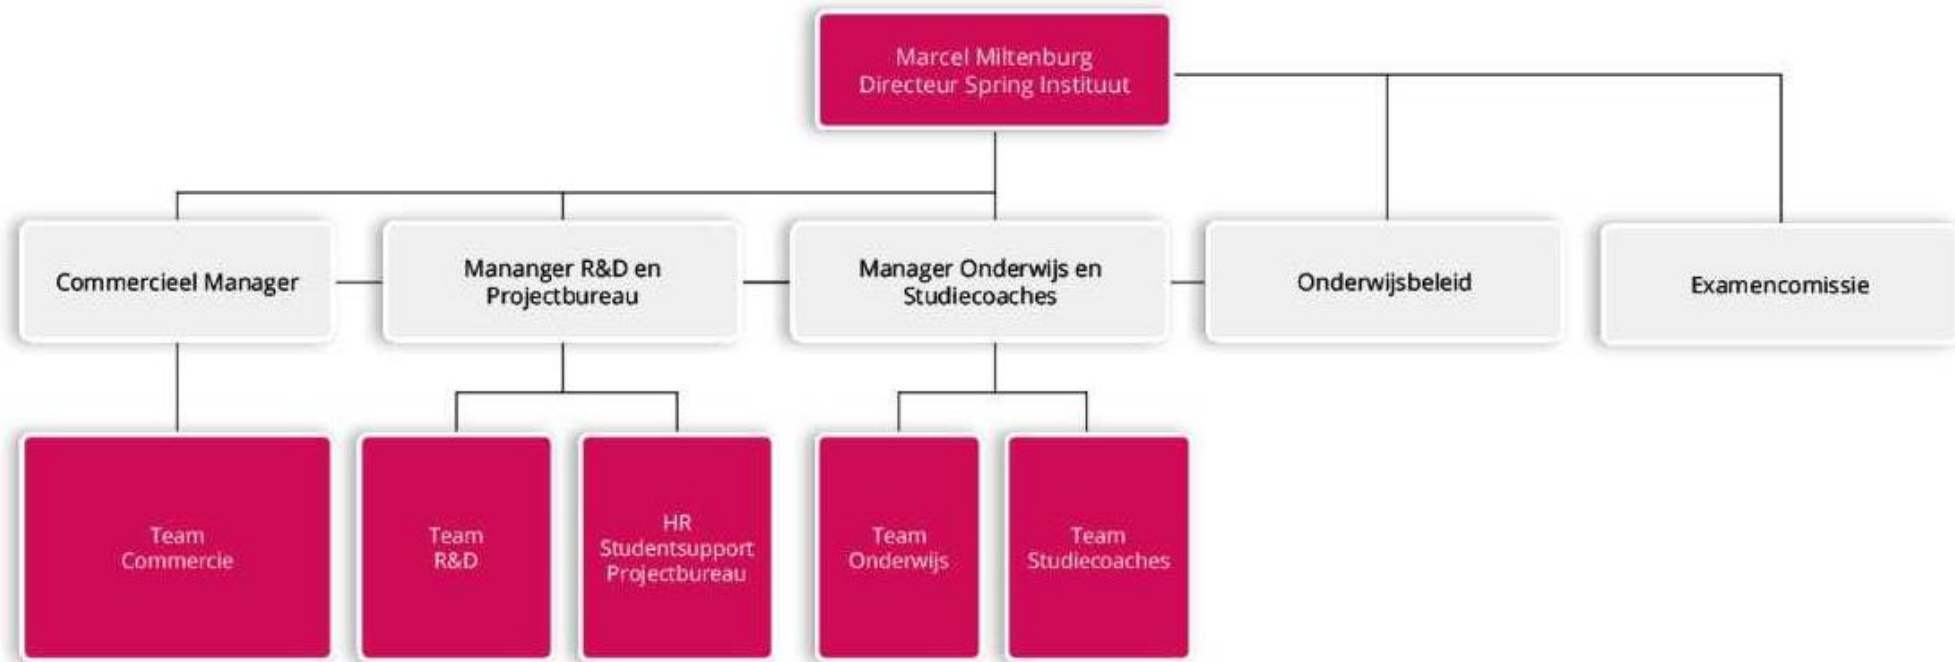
Marcel Miltenburg
Directeur Spring Instituut

Commercieel Manager

Mananger R&D en Projectbureau

Manager Onderwijs en Studiecoaches

Onderwijsbeleid

Examencomissie

Team Commercie

Team R&D

HR Studentsupport Projectbureau

Team Onderwijs

Team Studiecoaches